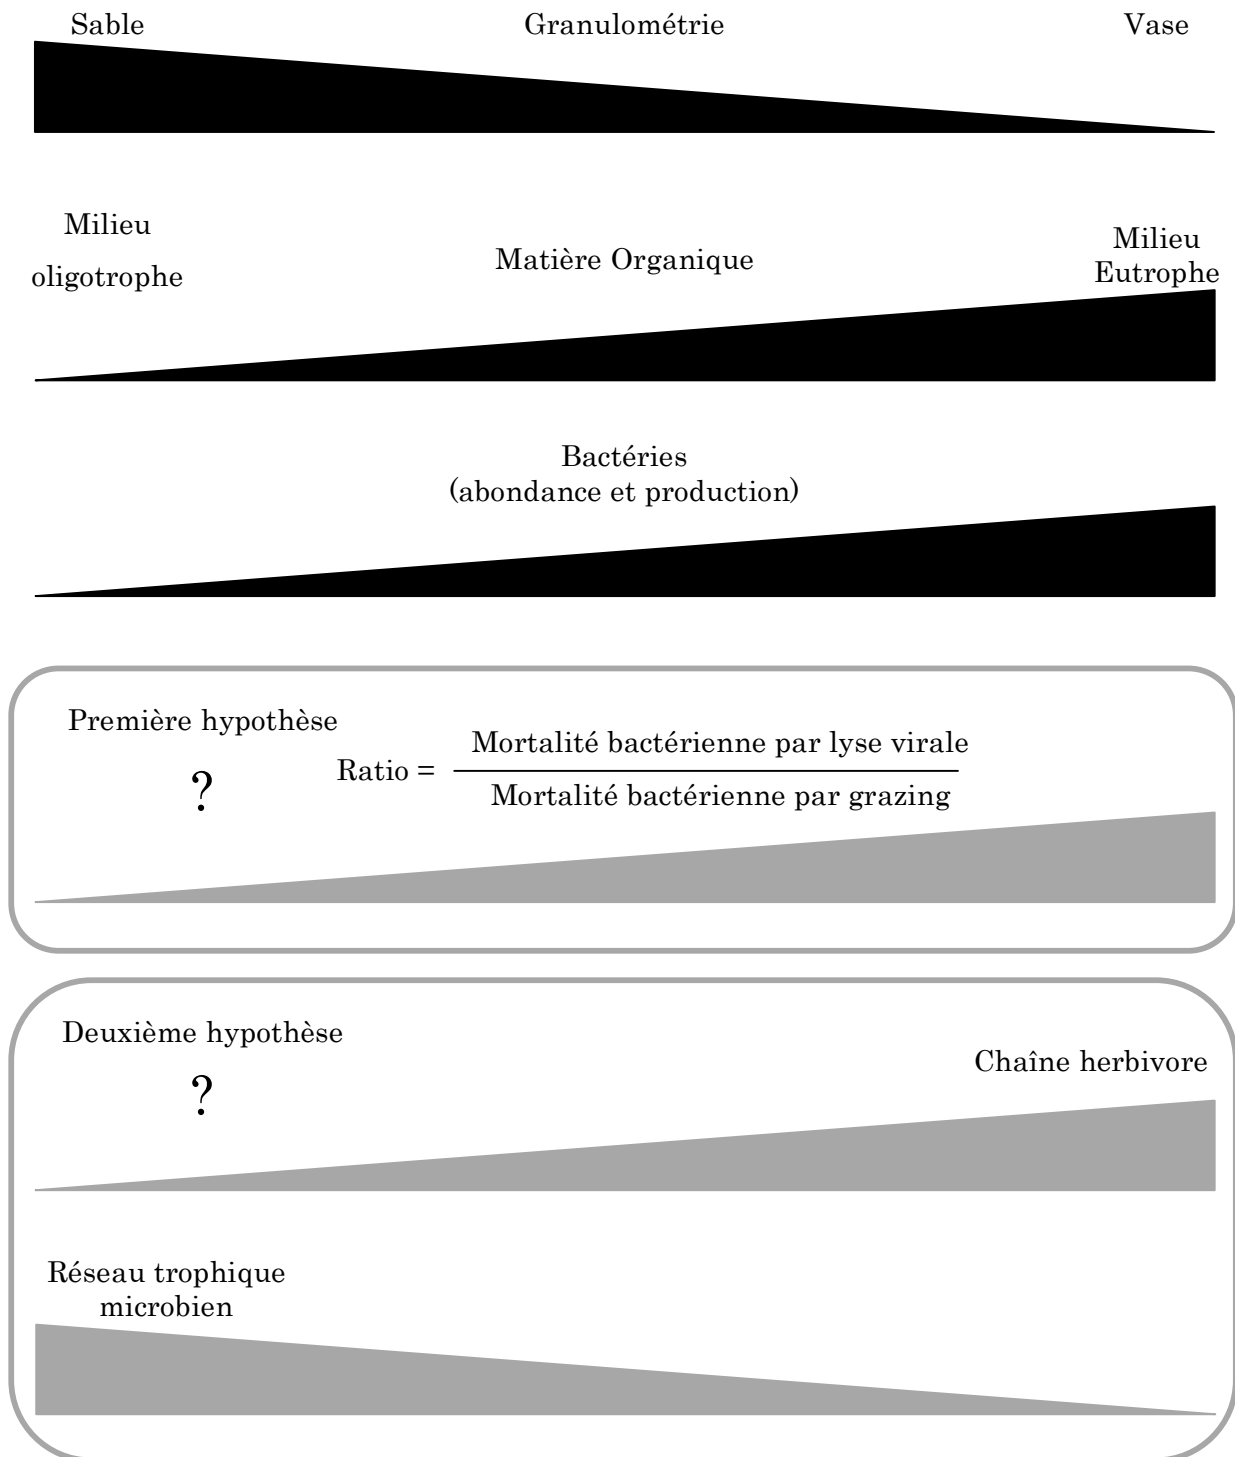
Sable Granulométrie Vase

Milieu oligotrophe

Matière Organique

Milieu Eutrophe

Bactéries
(abondance et production)

Première hypothèse

?

Ratio = $\frac{\text{Mortalité bactérienne par lyse virale}}{\text{Mortalité bactérienne par grazing}}$

Deuxième hypothèse

?

Chaîne herbivore

Réseau trophique microbien